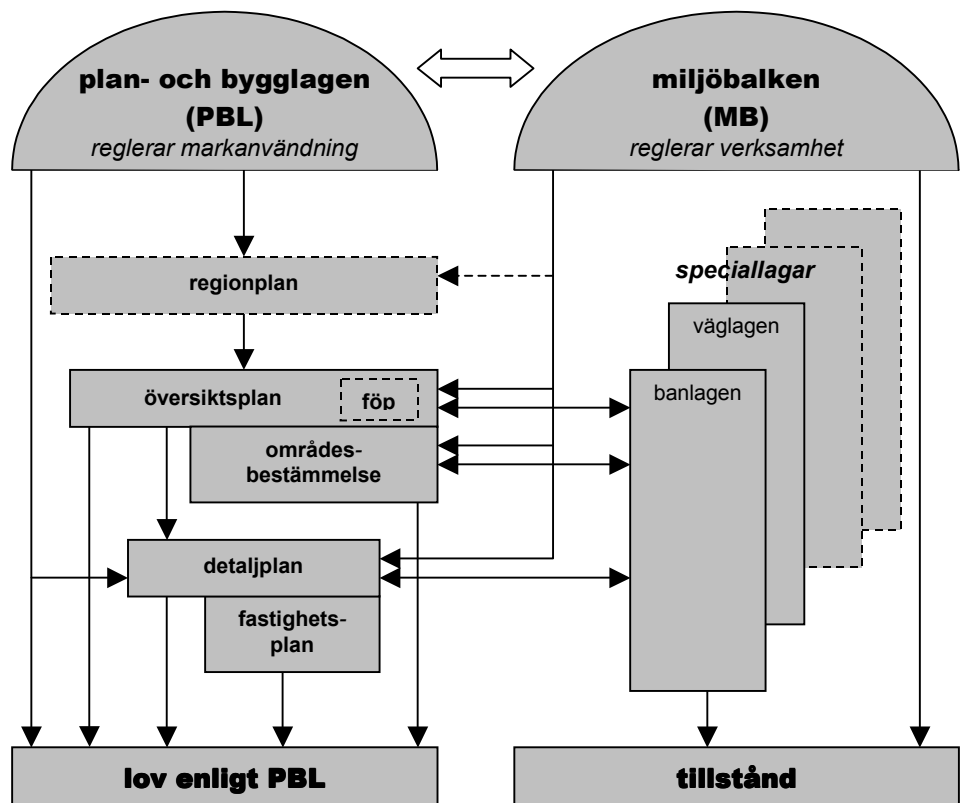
plan- och bygglagen (PBL)
reglerar markanvändning

miljöbalken (MB)
reglerar verksamhet

regionplan

speciallagar

väglagen

översiktsplan

föp

banlagen

områdesbestämmelse

detaljplan

fastighetsplan

lov enligt PBL

tillstånd